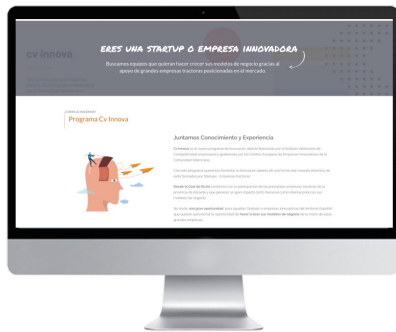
cv innova

ERES UNA STARTUP O EMPRESA INNOVADORA

Buscamos equipos que quieran hacer crecer sus modelos de negocio gracias al apoyo de grandes empresas tractoras posicionadas en el mercado.

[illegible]

Programa Cv Innova

Juntamos Conocimiento y Experiencia

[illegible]

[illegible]

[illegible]

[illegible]